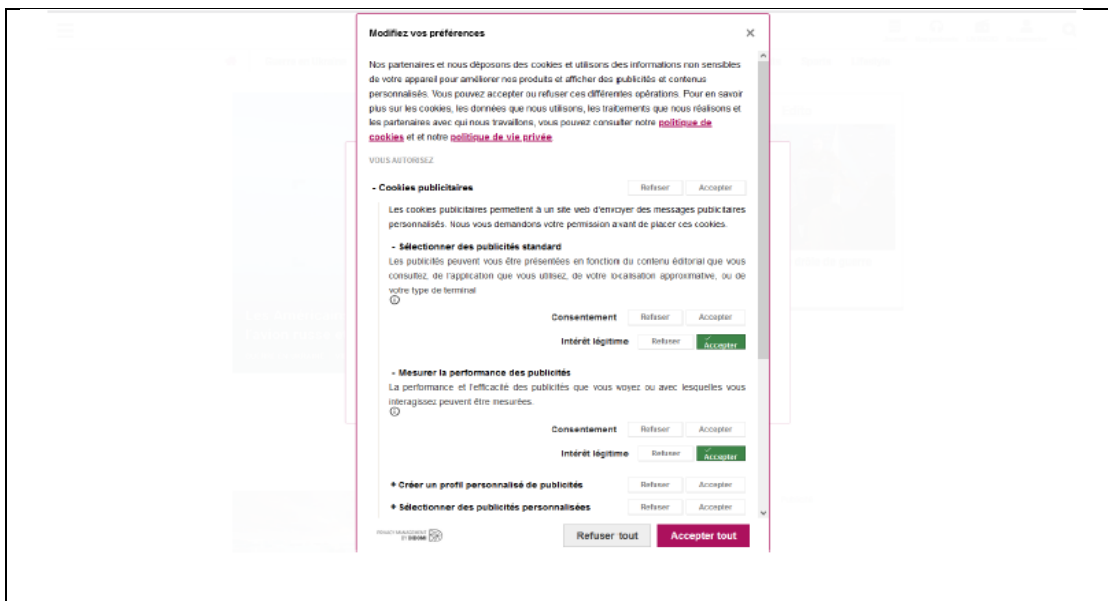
Modifiez vos préférences

×

Nos partenaires et nous déposons des cookies et utilisons des informations non sensibles de votre appareil pour améliorer nos produits et afficher des publicités et contenus personnalisés. Vous pouvez accepter ou refuser ces différentes opérations. Pour en savoir plus sur les cookies, les données que nous utilisons, les traitements que nous réalisons et les partenaires avec qui nous travaillons, vous pouvez consulter notre politique de cookies et notre politique de vie privée

VOUS AUTORISEZ

- Cookies publicitaires

Refuser Accepter

Les cookies publicitaires permettent à un site web d'envoyer des messages publicitaires personnalisés. Nous vous demandons votre permission avant de placer ces cookies.

- Sélectionner des publicités standard

Les publicités peuvent vous être présentées en fonction du contenu éditorial que vous consultez, de l'application que vous utilisez, de votre localisation approximative, ou de votre type de terminal

Consentement Refuser Accepter

Intérêt légitime Refuser Accepter

- Mesurer la performance des publicités

La performance et l'efficacité des publicités que vous voyez ou avec lesquelles vous interagissez peuvent être mesurées.

Consentement Refuser Accepter

Intérêt légitime Refuser Accepter

+ Créer un profil personnalisé de publicités

Refuser Accepter

+ Sélectionner des publicités personnalisées

Refuser Accepter

PRIVACY MANAGEMENT BY DIDOMI

Refuser tout

Accepter tout